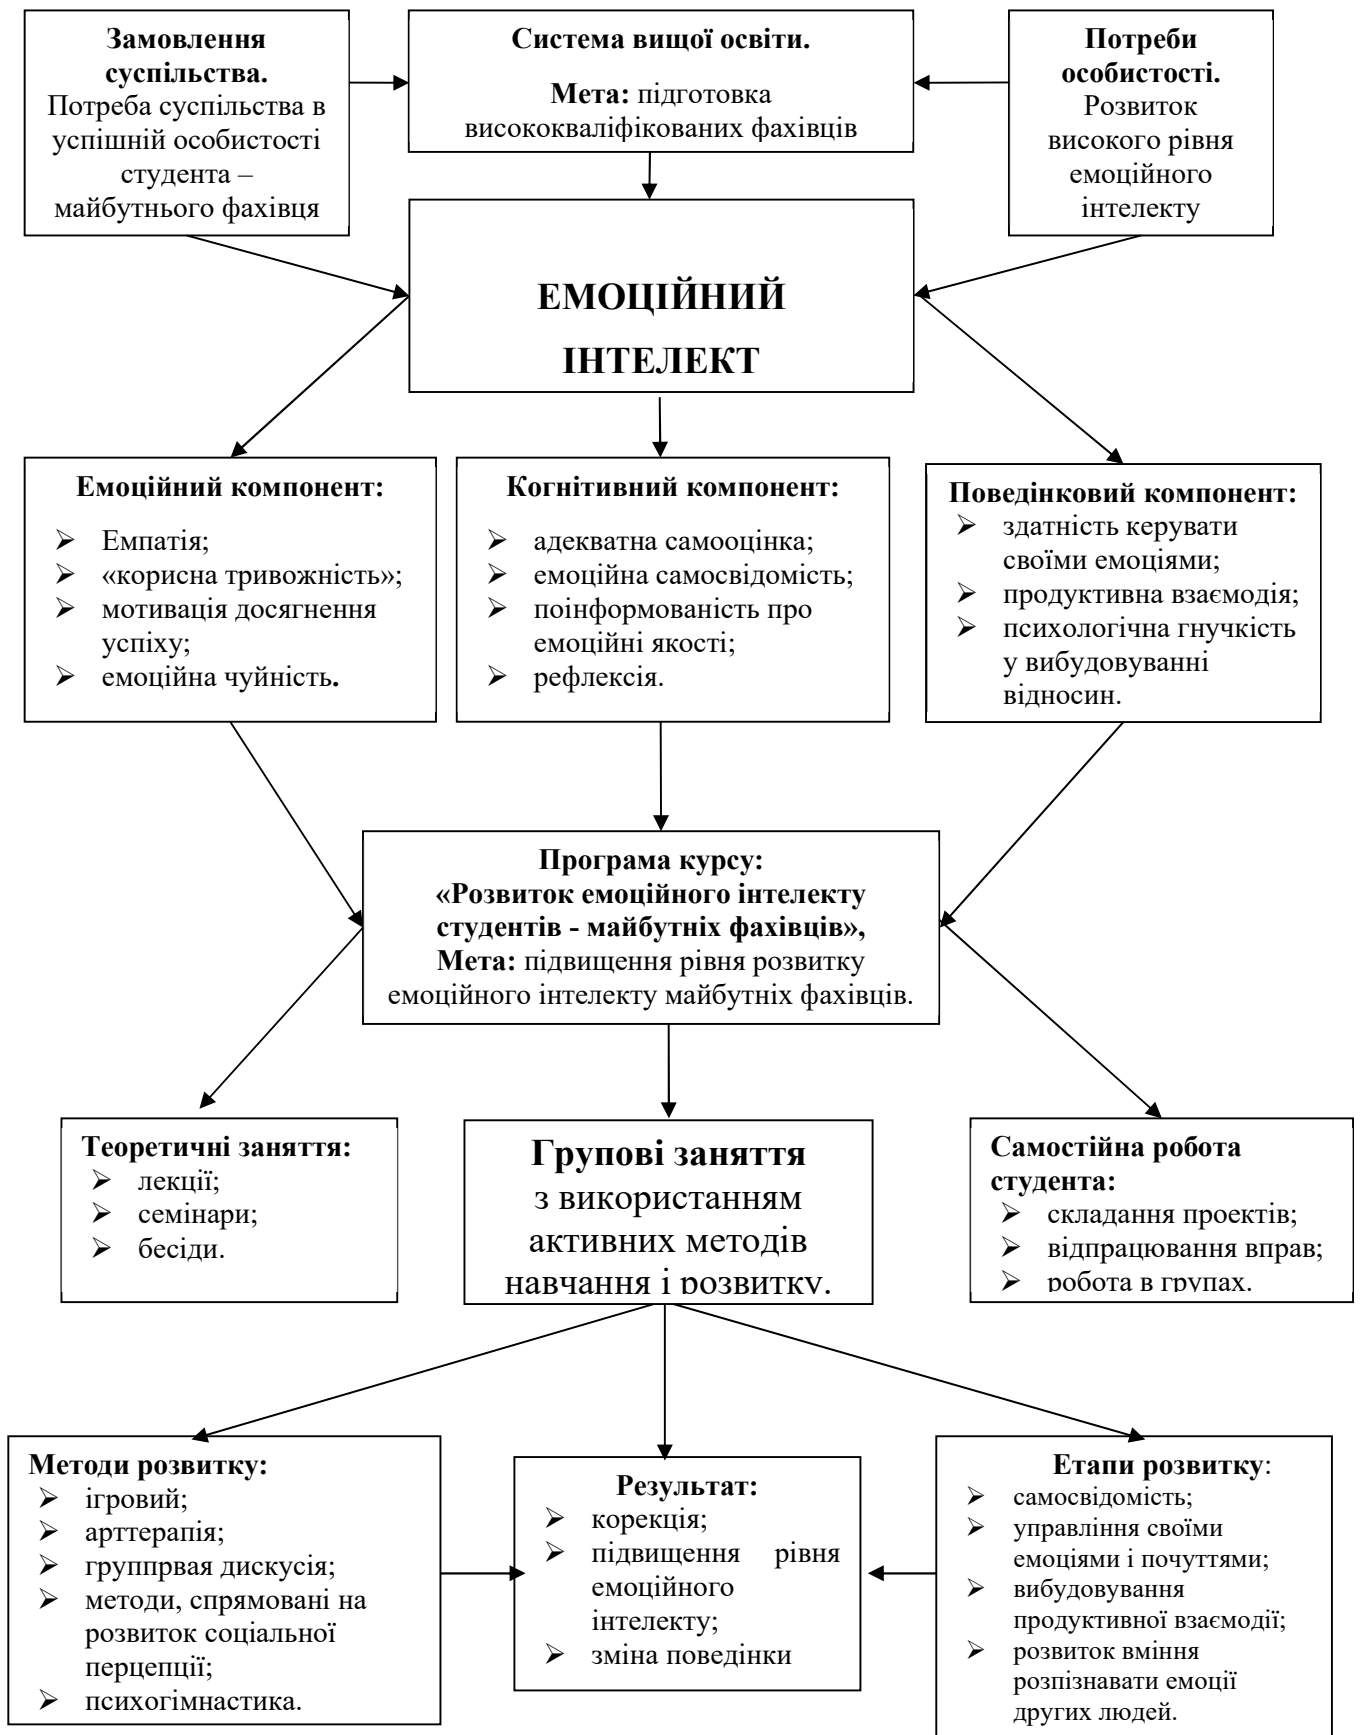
**Замовлення суспільства.**
Потреба суспільства в успішній особистості студента – майбутнього фахівця

**Система вищої освіти.**
**Мета:** підготовка висококваліфікованих фахівців

**Потреби особистості.**
Розвиток високого рівня емоційного інтелекту

**ЕМОЦІЙНИЙ ІНТЕЛЕКТ**

**Емоційний компонент:**
- Емпатія;
- «корисна тривожність»;
- мотивація досягнення успіху;
- емоційна чуйність.

**Когнітивний компонент:**
- адекватна самооцінка;
- емоційна самосвідомість;
- поінформованість про емоційні якості;
- рефлексія.

**Поведінковий компонент:**
- здатність керувати своїми емоціями;
- продуктивна взаємодія;
- психологічна гнучкість у вибудовуванні відносин.

**Програма курсу:**
**«Розвиток емоційного інтелекту студентів - майбутніх фахівців»,**
**Мета:** підвищення рівня розвитку емоційного інтелекту майбутніх фахівців.

**Теоретичні заняття:**
- лекції;
- семінари;
- бесіди.

**Групові заняття**
з використанням активних методів навчання і розвитку.

**Самостійна робота студента:**
- складання проектів;
- відпрацювання вправ;
- робота в групах.

**Методи розвитку:**
- ігровий;
- арттерапія;
- группрвая дискусія;
- методи, спрямовані на розвиток соціальної перцепції;
- психогімнастика.

**Результат:**
- корекція;
- підвищення рівня емоційного інтелекту;
- зміна поведінки

**Етапи розвитку**:
- самосвідомість;
- управління своїми емоціями і почуттями;
- вибудовування продуктивної взаємодії;
- розвиток вміння розпізнавати емоції других людей.